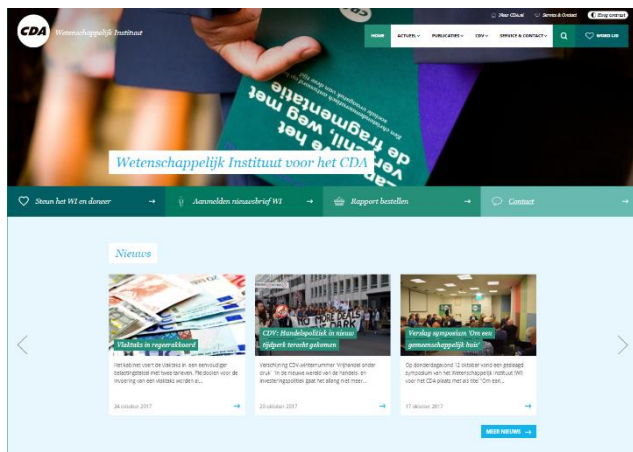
CDA Wetenschappelijk Instituut

Naar CDA.nl Service & Contact Hoog contrast

HOME ACTUEEL PUBLICATIES CDV SERVICE & CONTACT WORD LID

de fragmentatie

Wetenschappelijk Instituut voor het CDA

Steun het WI en doneer →
Aanmelden nieuwsbrief WI →
Rapport bestellen →
Contact →

Nieuws

Vlaktaks in regeerakkoord
Het kabinet voert de vlaktaks in: een eenvoudiger belastingstelsel met twee tarieven. Het doel van de invoering van een vlaktaks worden al...
24 oktober 2017

CDV: Handelspolitiek in nieuw tijdperk terecht gekomen
Verschijning CDV-winternummer 'Wijhandel onder druk'. 'In de nieuwe wereld van de handels- en investeringspolitiek gaat het allang niet meer...
23 oktober 2017

Verslag symposium 'Om een gemeenschappelijk huis'
Op donderdagavond 12 oktober vond een geslaagd symposium van het Wetenschappelijk Instituut (WI) voor het CDA plaats met als titel "Om een...
17 oktober 2017

MEER NIEUWS →